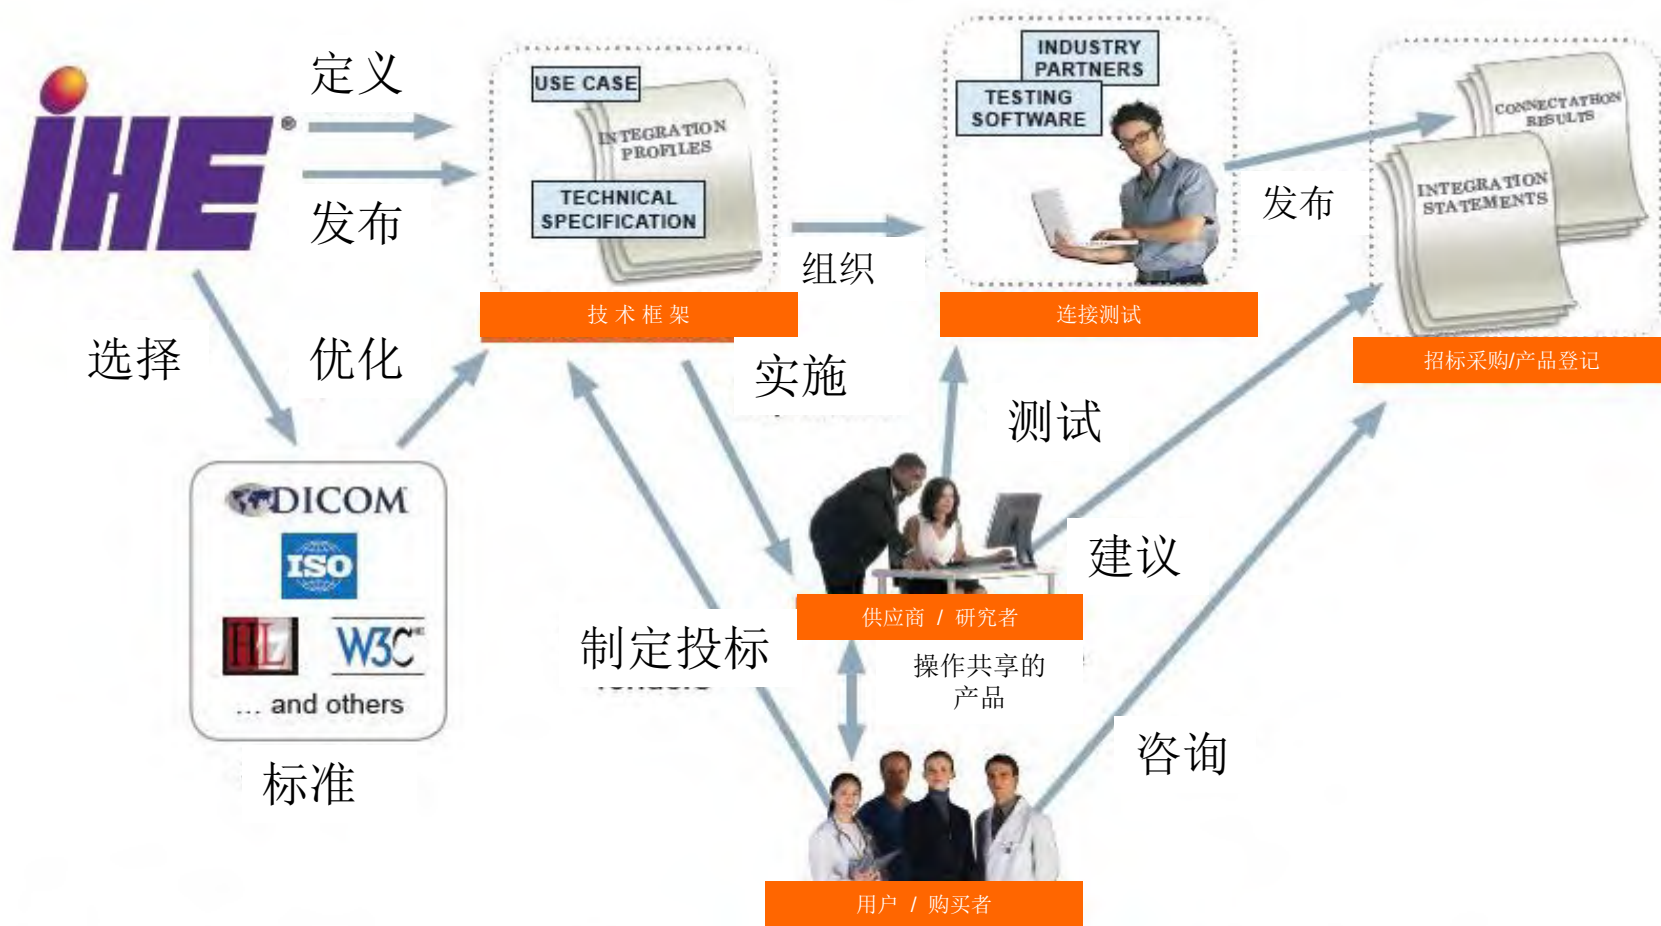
IHE®

定义

发布

USE CASE

INTEGRATION PROFILES

TECHNICAL SPECIFICATION

技术框架

组织

INDUSTRY PARTNERS

TESTING SOFTWARE

连接测试

发布

CONNECTATHON RESULTS

INTEGRATION STATEMENTS

招标采购/产品登记

选择

优化

实施

测试

DICOM

ISO

HL7

W3C

... and others

标准

建议

供应商 / 研究者

制定投标

操作共享的产品

咨询

用户 / 购买者